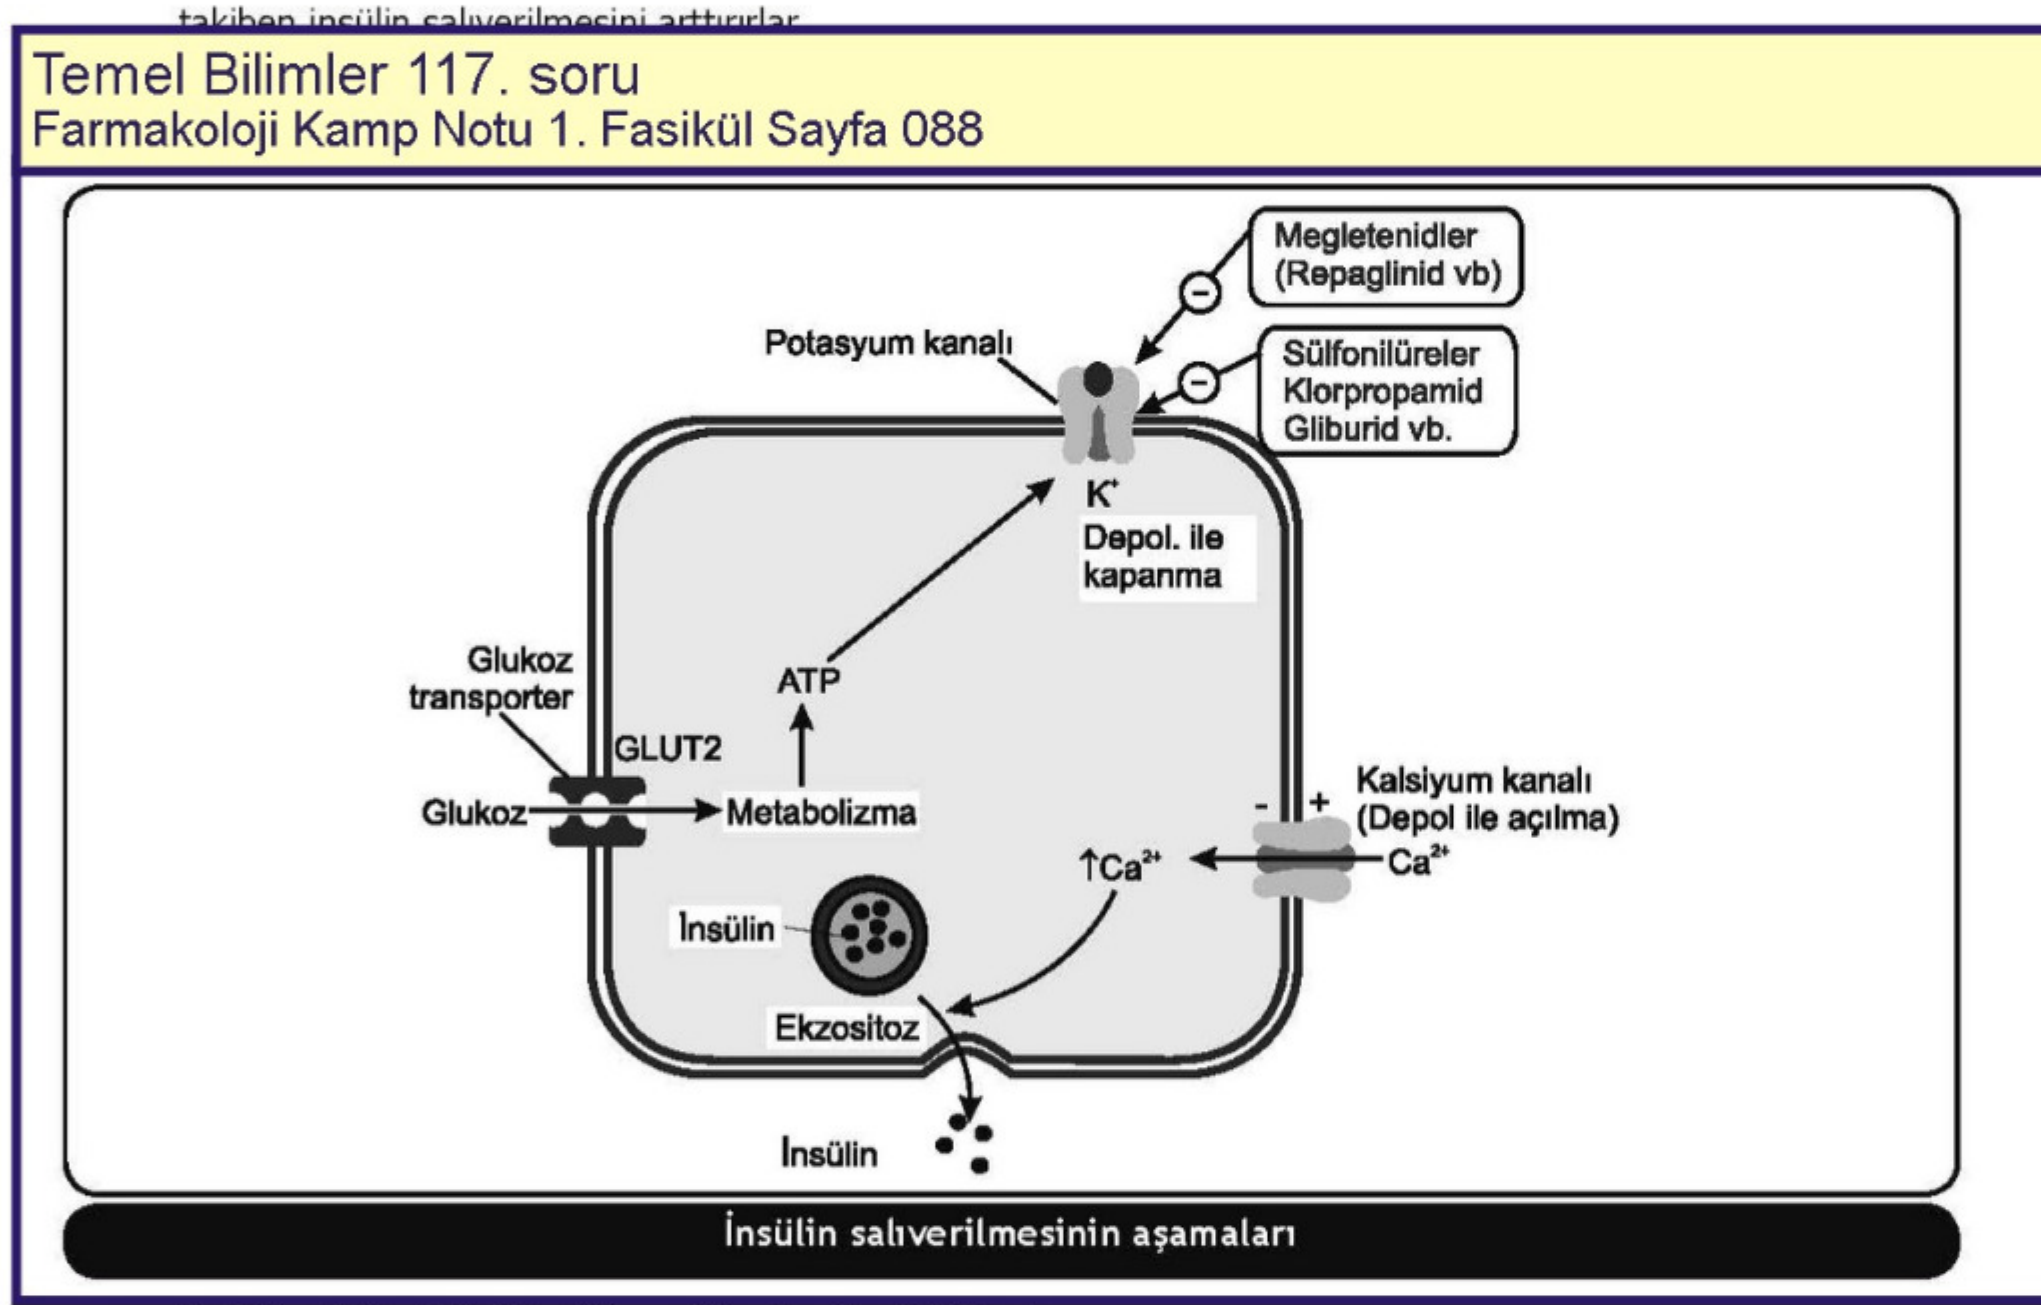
takiben insülin salıverilmesini arttırırlar

Temel Bilimler 117. soru
Farmakoloji Kamp Notu 1. Fasikül Sayfa 088

Megletenidler (Repaglinid vb)

Potasyum kanalı

Sülfonilüreler Klorpropamid Gliburid vb.

$K^+$
Depol. ile kapanma

Glukoz transporter

GLUT2

ATP

Glukoz

Metabolizma

Kalsiyum kanalı (Depol ile açılma)

- +

$\uparrow Ca^{2+}$

$Ca^{2+}$

İnsülin

Ekzositoz

İnsülin

İnsülin salıverilmesinin aşamaları